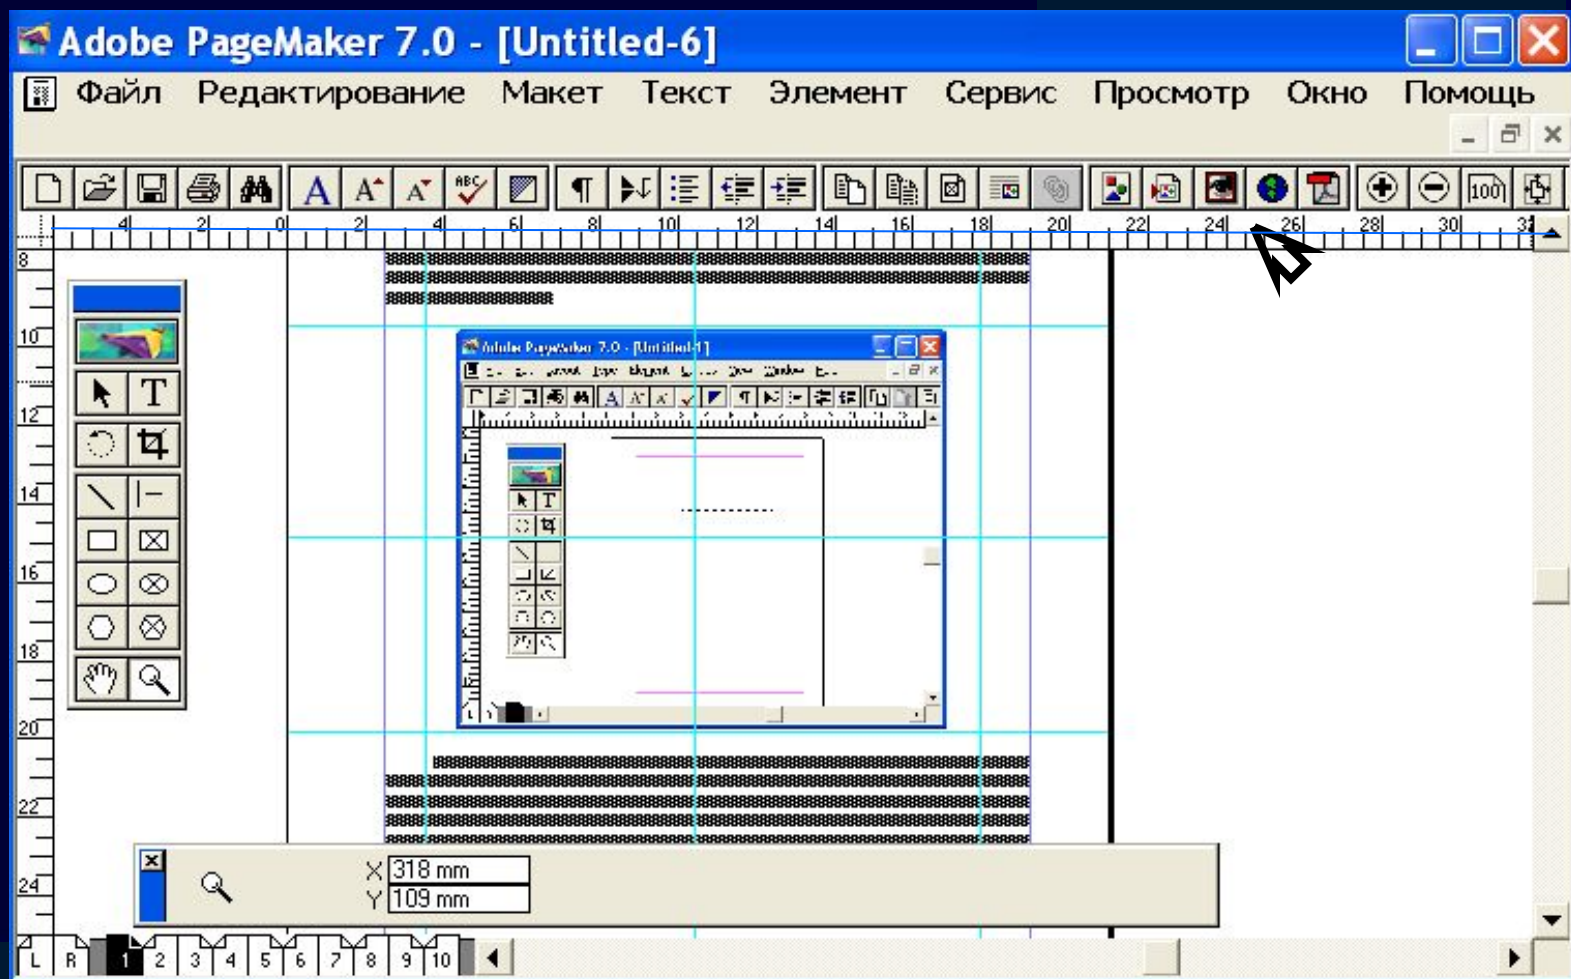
Adobe PageMaker 7.0 - [Untitled-6]

Файл Редактирование Макет Текст Элемент Сервис Просмотр Окно Помощь

4 2 0 2 4 6 8 10 12 14 16 18 20 22 24 26 28 30 32

8 10 12 14 16 18 20 22 24

Adobe PageMaker 7.0 - [Untitled-1]

X 318 mm
Y 109 mm

L R 1 2 3 4 5 6 7 8 9 10